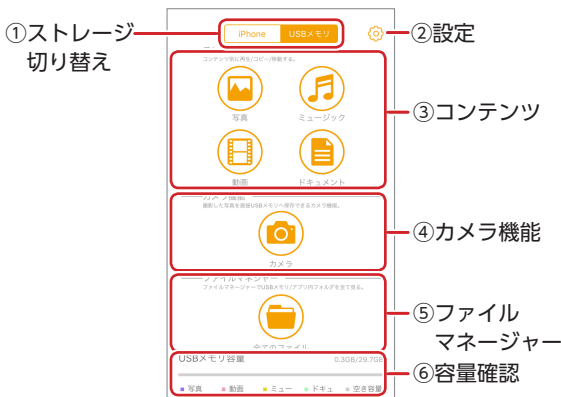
①ストレージ切り替え

iPhone USBメモリ

②設定

コンテンツ別に再生/コピー/移動する。

写真

ミュージック

動画

ドキュメント

③コンテンツ

カメラ機能

撮影した写真を直接USBメモリへ保存できるカメラ機能。

カメラ

④カメラ機能

ファイルマネージャー

ファイルマネージャーでUSBメモリ/アプリ内フォルダを全て管理。

全てのファイル

⑤ファイルマネージャー

USBメモリ容量

0.3GB/29.7GB

写真 動画 ミュー ドキュ 空き容量

⑥容量確認